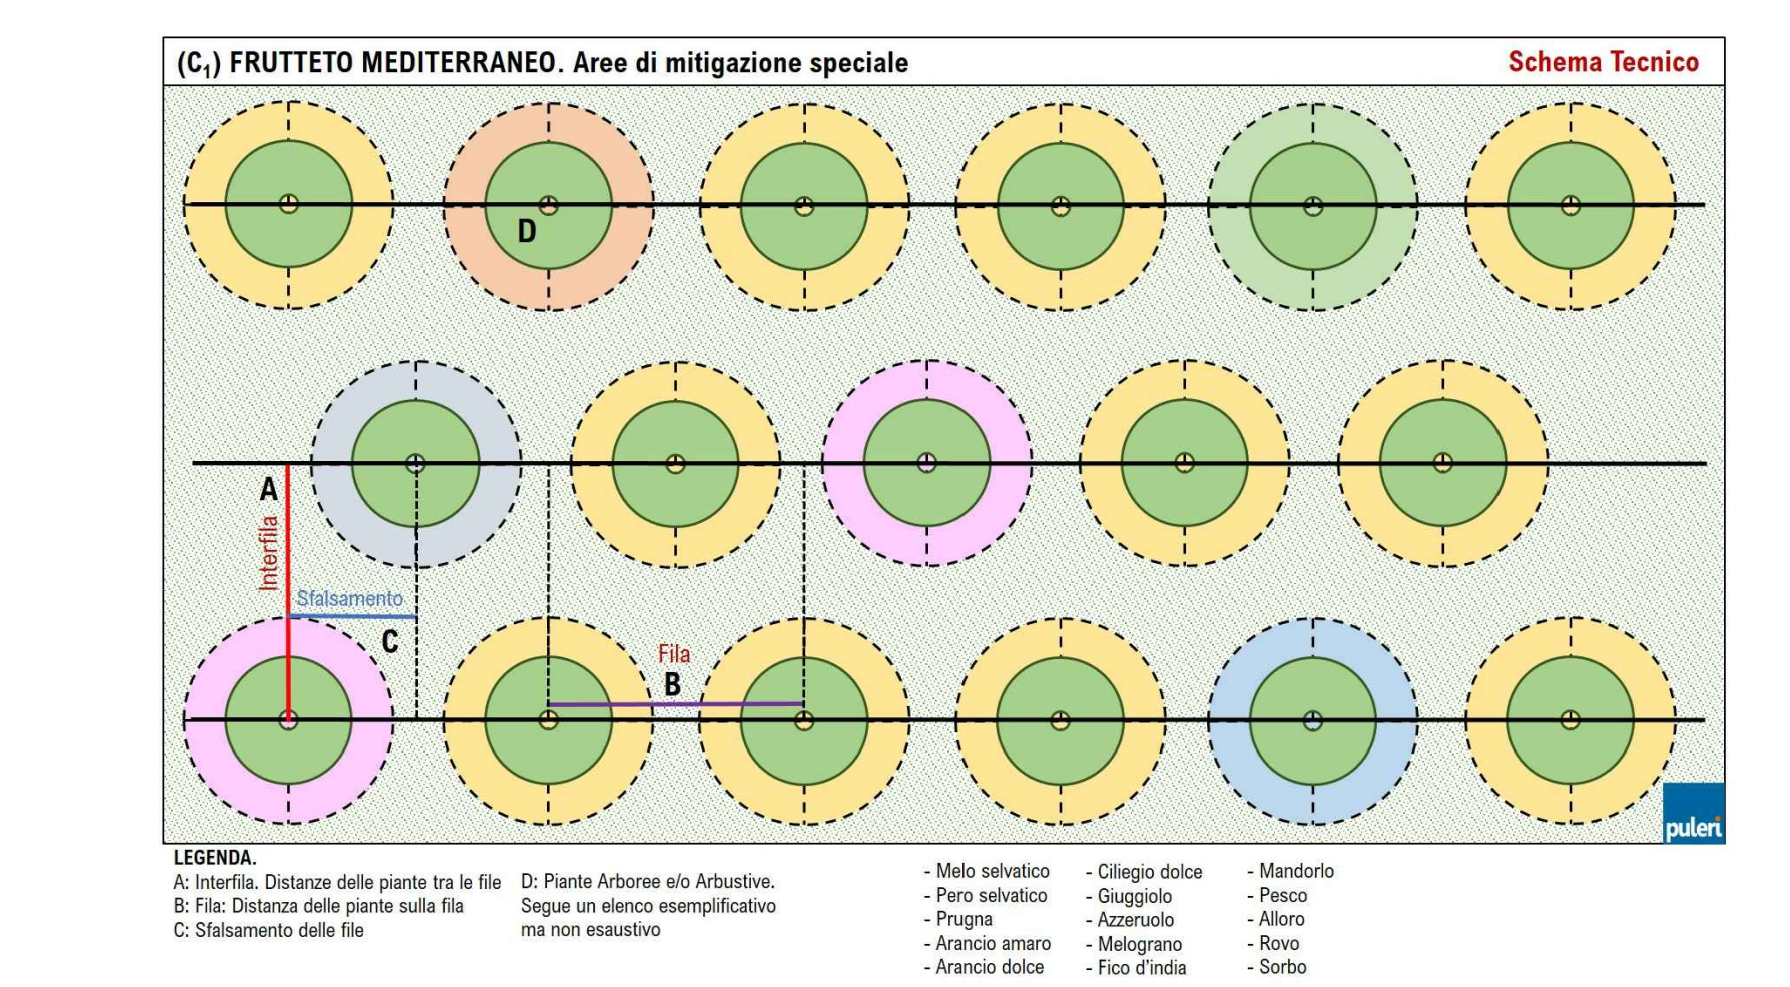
($C_1$) FRUTTETO MEDITERRANEO. Aree di mitigazione speciale

Schema Tecnico

D

A

Interfila

Sfalsamento

C

Fila

B

puleri

LEGENDA.
A: Interfila. Distanze delle piante tra le file
B: Fila: Distanza delle piante sulla fila
C: Sfalsamento delle file

D: Piante Arboree e/o Arbustive. Segue un elenco esemplificativo ma non esaustivo

- Melo selvatico
- Pero selvatico
- Prugna
- Arancio amaro
- Arancio dolce

- Ciliegio dolce
- Giuggiolo
- Azzeruolo
- Melograno
- Fico d'india

- Mandorlo
- Pesco
- Alloro
- Rovo
- Sorbo